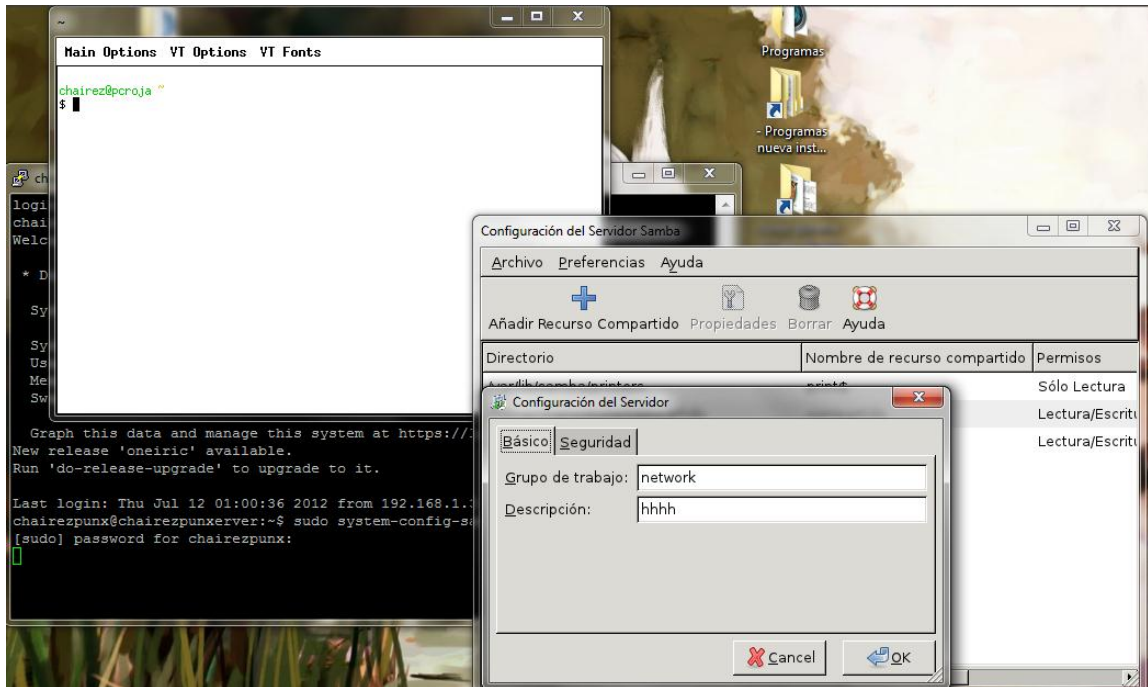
~

Main Options VT Options VT Fonts

chairez@pcroja ~
$

Programas

- Programas nueva inst...

ch

logi
chai
Welc

* D

Sy

Sy
Us
Me
Sw

Graph this data and manage this system at https://
New release 'oneiric' available.
Run 'do-release-upgrade' to upgrade to it.

Last login: Thu Jul 12 01:00:36 2012 from 192.168.1.
chairezpunx@chairezpunxerver:~$ sudo system-config-sa
[sudo] password for chairezpunx:

Configuración del Servidor Samba

Archivo Preferencias Ayuda

Añadir Recurso Compartido Propiedades Borrar Ayuda

| Directorio | Nombre de recurso compartido | Permisos |
|---|---|---|
| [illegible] | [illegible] | Sólo Lectura |
| | | Lectura/Escritu |
| | | Lectura/Escritu |

Configuración del Servidor

Básico Seguridad

Grupo de trabajo: network

Descripción: hhhh

Cancel OK